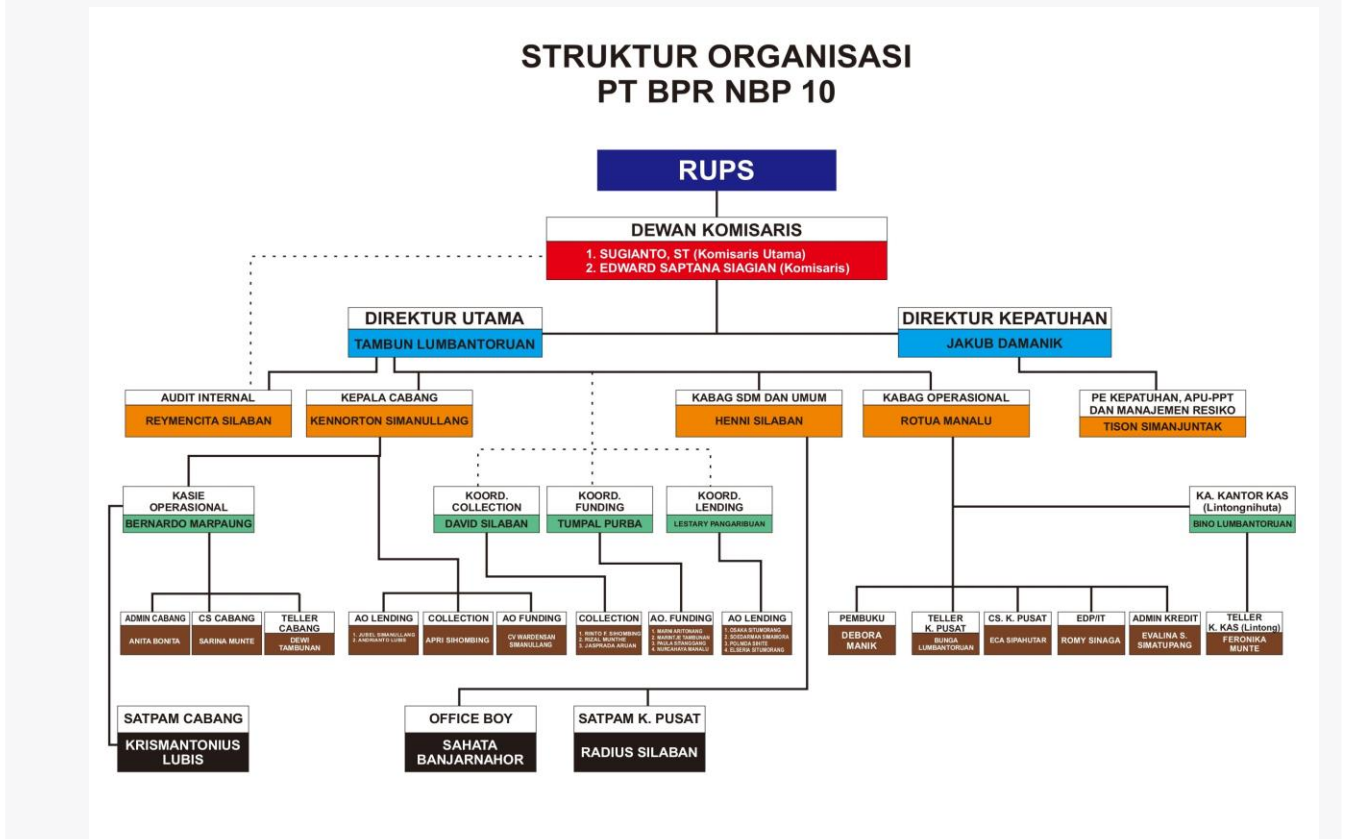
STRUKTUR ORGANISASI
PT BPR NBP 10

RUPS

DEWAN KOMISARIS
1. SUGIANTO, ST (Komisaris Utama)
2. EDWARD SAPTANA SIAGIAN (Komisaris)

DIREKTUR UTAMA
TAMBUN LUMBANTORUAN

DIREKTUR KEPATUHAN
JAKUB DAMANIK

AUDIT INTERNAL
REYMENCITA SILABAN

KEPALA CABANG
KENNORTON SIMANULLANG

KABAG SDM DAN UMUM
HENNI SILABAN

KABAG OPERASIONAL
ROTUA MANALU

PE KEPATUHAN, APU-PPT DAN MANAJEMEN RESIKO
TISON SIMANJUNTAK

KASIE OPERASIONAL
BERNARDO MARPAUNG

KOORD. COLLECTION
DAVID SILABAN

KOORD. FUNDING
TUMPAL PURBA

KOORD. LENDING
LESTARY PANGARIBUAN

KA. KANTOR KAS (Lintongnihuta)
BINO LUMBANTORUAN

ADMIN CABANG
ANITA BONITA

CS CABANG
SARINA MUNTE

TELLER CABANG
DEWI TAMBUNAN

AO LENDING
1. JUBEL SIMANULLANG
2. ANDRIANTO LUBIS

COLLECTION
APRI SIHOMBING

AO FUNDING
CV WARDENSAN SIMANULLANG

COLLECTION
1. RINTO F. SIHOMBING
2. RIZAL MUNTHE
3. JASPRADA ARUAN

AO. FUNDING
1. MARNI ARITONANG
2. MARNIT.M. TAMBUNAN
3. PAULA SIPANGGANG
4. NURCAHAYA MANALU

AO LENDING
1. OSAKA SITUMORANG
2. SOEDARMAN SIMAMORA
3. POLINDA SINITE
4. ELSERIA SITUMORANG

PEMBUKU
DEBORA MANIK

TELLER K. PUSAT
BUNGA LUMBANTORUAN

CS. K. PUSAT
ECA SIPAHUTAR

EDP/IT
ROMY SINAGA

ADMIN KREDIT
EVALINA S. SIMATUPANG

TELLER K. KAS (Lintong)
FERONIKA MUNTE

SATPAM CABANG
KRISMANTONIUS LUBIS

OFFICE BOY
SAHATA BANJARNAHOR

SATPAM K. PUSAT
RADIUS SILABAN